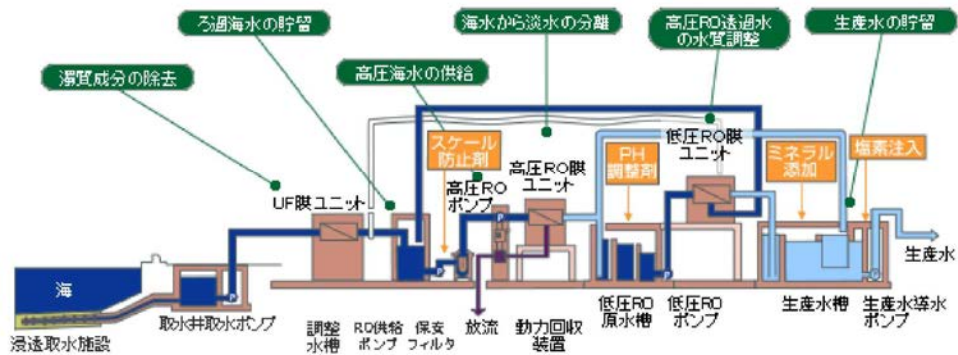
ろ過海水の貯留

海水から淡水の分離

高圧RO透過水の水質調整

生産水の貯留

濁質成分の除去

高圧海水の供給

スケール防止剤

低圧RO膜ユニット

PH調整剤

ミネラル添加

塩素注入

UF膜ユニット

高圧ROポンプ

高圧RO膜ユニット

生産水

海

浸透取水施設

取水井取水ポンプ

調整水槽

RO供給ポンプ

保安フィルタ

放流

動力回収装置

低圧RO原水槽

低圧ROポンプ

生産水槽

生産水送水ポンプ